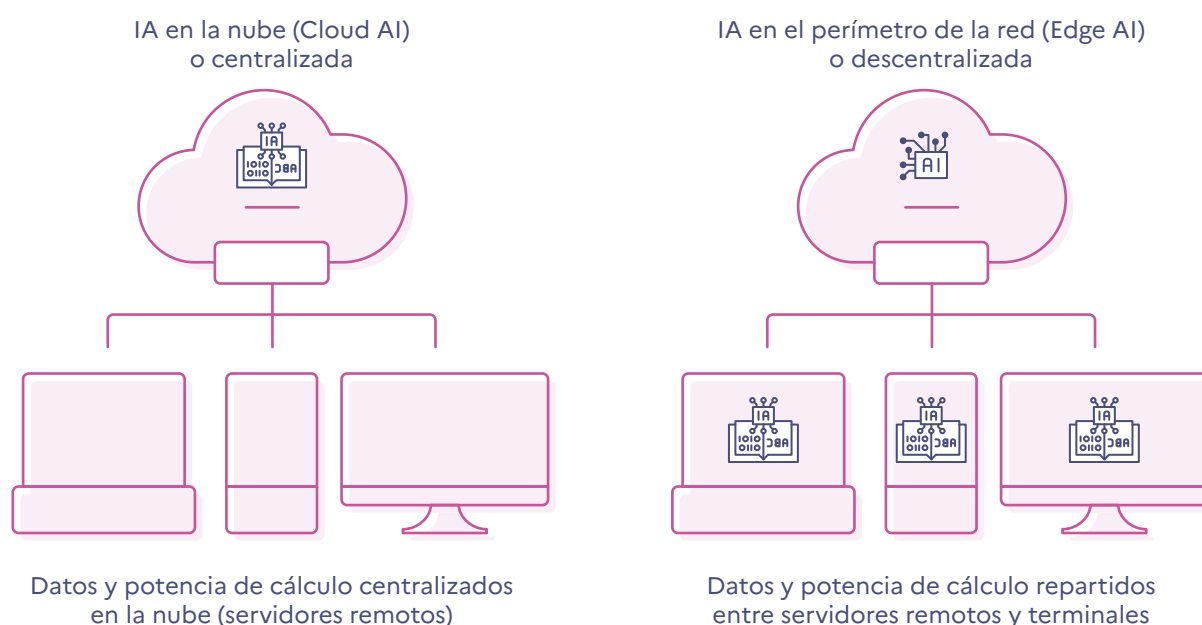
IA en la nube (Cloud AI) o centralizada

IA
1010
0110
ABC

Datos y potencia de cálculo centralizados en la nube (servidores remotos)

IA en el perímetro de la red (Edge AI) o descentralizada

AI

IA
1010
0110
ABC

IA
1010
0110
ABC

IA
1010
0110
ABC

Datos y potencia de cálculo repartidos entre servidores remotos y terminales